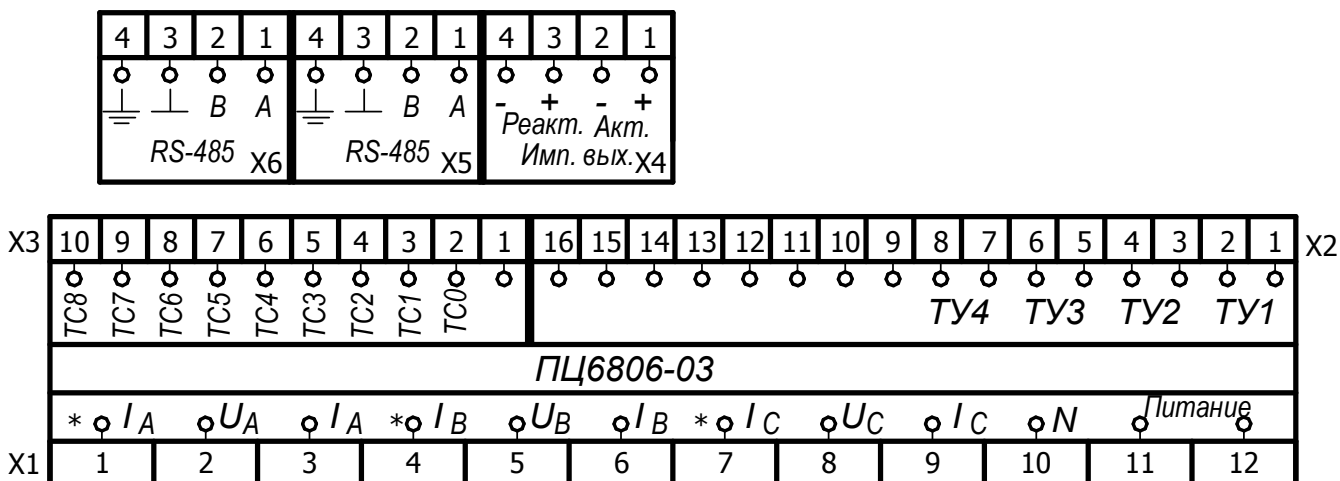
| 4 | 3 | 2 | 1 |
|---|---|---|---|
| | | B | A |

RS-485 X6

| 4 | 3 | 2 | 1 |
|---|---|---|---|
| | | B | A |

RS-485 X5

| 4 | 3 | 2 | 1 |
|---|---|---|---|
| - | + | - | + |

Реакт. Акт.
Имп. вых. X4

X3

| 10 | 9 | 8 | 7 | 6 | 5 | 4 | 3 | 2 | 1 |
|---|---|---|---|---|---|---|---|---|---|
| TC8 | TC7 | TC6 | TC5 | TC4 | TC3 | TC2 | TC1 | TC0 | |

| 16 | 15 | 14 | 13 | 12 | 11 | 10 | 9 | 8 | 7 | 6 | 5 | 4 | 3 | 2 | 1 |
|---|---|---|---|---|---|---|---|---|---|---|---|---|---|---|---|
| | | | | | | | | ТУ4 | | ТУ3 | | ТУ2 | | ТУ1 | |

X2

ПЦ6806-03

| * $I_A$ | $U_A$ | $I_A$ | * $I_B$ | $U_B$ | $I_B$ | * $I_C$ | $U_C$ | $I_C$ | N | Питание | |
|---|---|---|---|---|---|---|---|---|---|---|---|
| 1 | 2 | 3 | 4 | 5 | 6 | 7 | 8 | 9 | 10 | 11 | 12 |

X1